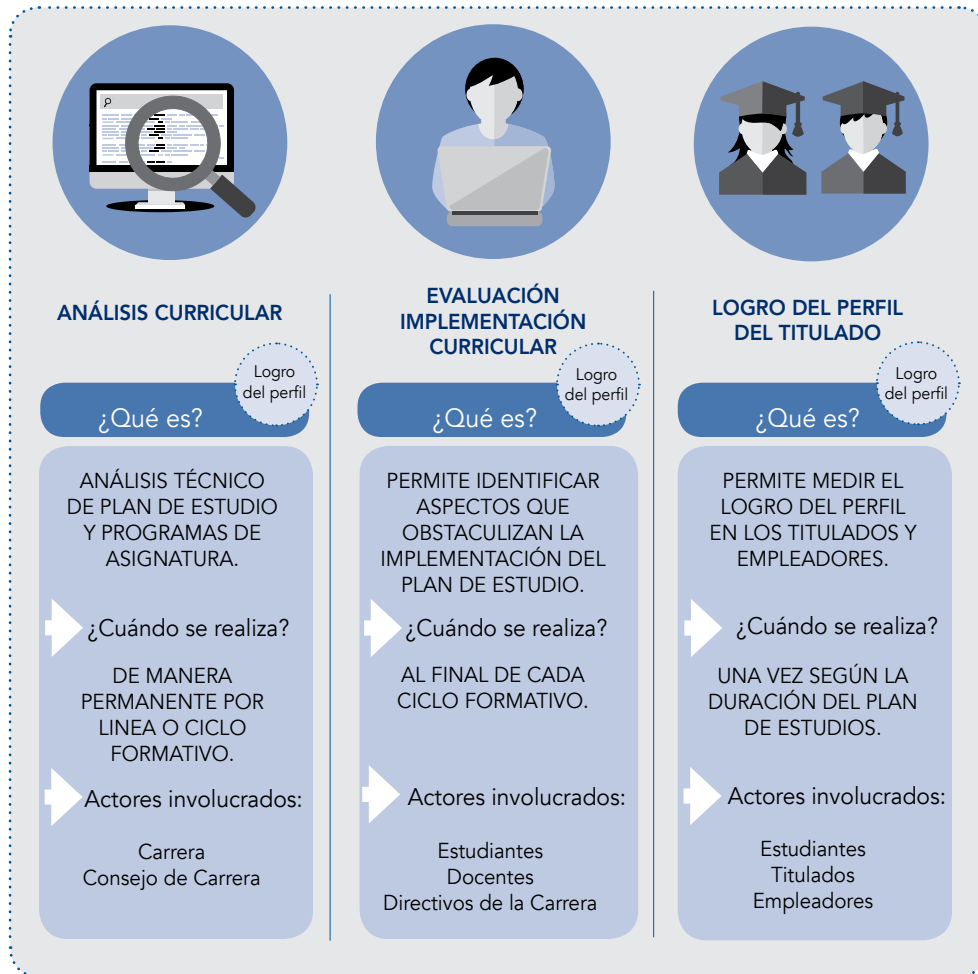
ANÁLISIS CURRICULAR

Logro del perfil

¿Qué es?

ANÁLISIS TÉCNICO DE PLAN DE ESTUDIO Y PROGRAMAS DE ASIGNATURA.

¿Cuándo se realiza?

DE MANERA PERMANENTE POR LINEA O CICLO FORMATIVO.

Actores involucrados:

Carrera
Consejo de Carrera

EVALUACIÓN IMPLEMENTACIÓN CURRICULAR

Logro del perfil

¿Qué es?

PERMITE IDENTIFICAR ASPECTOS QUE OBSTACULIZAN LA IMPLEMENTACIÓN DEL PLAN DE ESTUDIO.

¿Cuándo se realiza?

AL FINAL DE CADA CICLO FORMATIVO.

Actores involucrados:

Estudiantes
Docentes
Directivos de la Carrera

LOGRO DEL PERFIL DEL TITULADO

Logro del perfil

¿Qué es?

PERMITE MEDIR EL LOGRO DEL PERFIL EN LOS TITULADOS Y EMPLEADORES.

¿Cuándo se realiza?

UNA VEZ SEGÚN LA DURACIÓN DEL PLAN DE ESTUDIOS.

Actores involucrados:

Estudiantes
Titulados
Empleadores